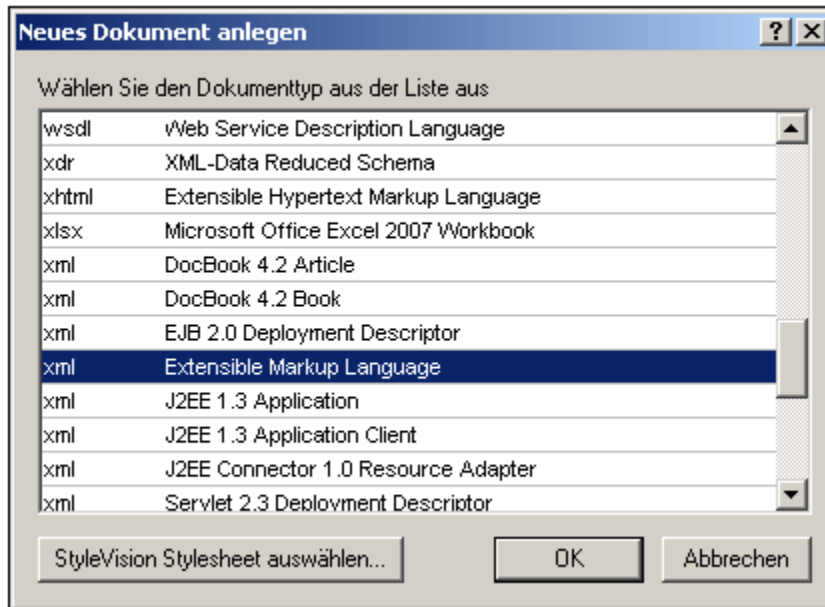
Neues Dokument anlegen

?

X

Wählen Sie den Dokumenttyp aus der Liste aus

| | |
|---|---|
| wsdl | Web Service Description Language |
| xdr | XML-Data Reduced Schema |
| xhtml | Extensible Hypertext Markup Language |
| xlsx | Microsoft Office Excel 2007 Workbook |
| xml | DocBook 4.2 Article |
| xml | DocBook 4.2 Book |
| xml | EJB 2.0 Deployment Descriptor |
| xml | Extensible Markup Language |
| xml | J2EE 1.3 Application |
| xml | J2EE 1.3 Application Client |
| xml | J2EE Connector 1.0 Resource Adapter |
| xml | Servlet 2.3 Deployment Descriptor |

StyleVision Stylesheet auswählen...

OK

Abbrechen